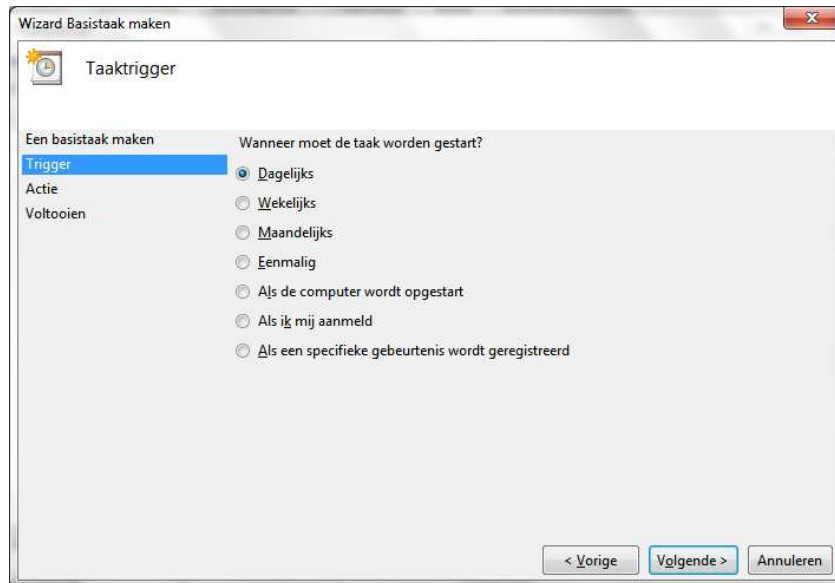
Wizard Basistaak maken

Taaktrigger

Een basistaak maken
Trigger
Actie
Voltooien

Wanneer moet de taak worden gestart?

Dagelijks
Wekelijks
Maandelijks
Eenmalig
Als de computer wordt opgestart
Als ik mij aanmeld
Als een specifieke gebeurtenis wordt geregistreerd

< Vorige
Volgende >
Annuleren